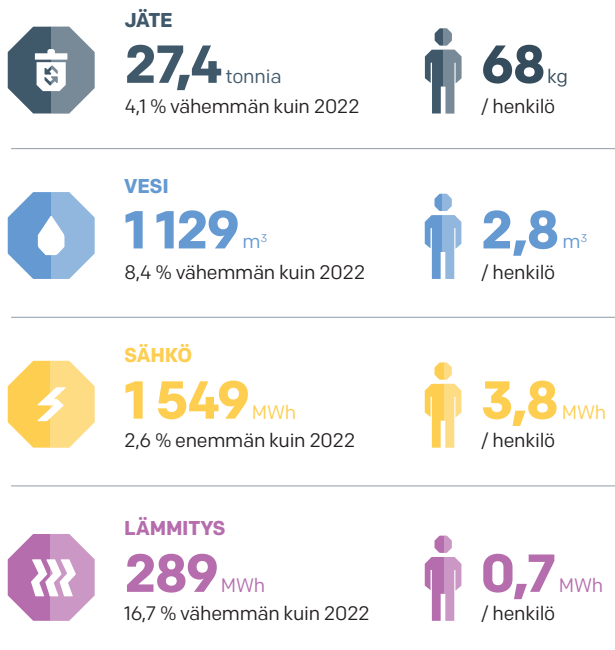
JÄTE
27,4 tonnia
4,1 % vähemmän kuin 2022

68 kg
/ henkilö

VESI
1 129 m$^3$
8,4 % vähemmän kuin 2022

2,8 m$^3$
/ henkilö

SÄHKÖ
1 549 MWh
2,6 % enemmän kuin 2022

3,8 MWh
/ henkilö

LÄMMITYS
289 MWh
16,7 % vähemmän kuin 2022

0,7 MWh
/ henkilö